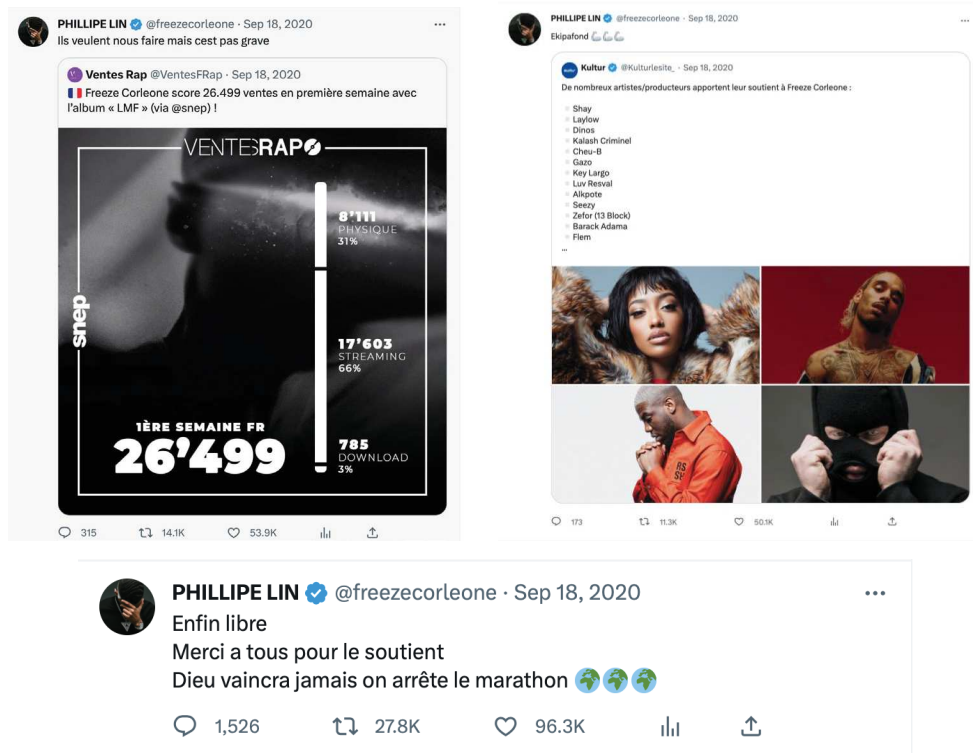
PHILLIPE LIN @freezecorleone · Sep 18, 2020
Ils veulent nous faire mais cest pas grave

Ventes Rap @VentesFRap · Sep 18, 2020
🇫🇷 Freeze Corleone score 26.499 ventes en première semaine avec l'album « LMF » (via @snep) !

VENTESRAP

snep

8'111
PHYSIQUE
31%

17'603
STREAMING
66%

785
DOWNLOAD
3%

1ÈRE SEMAINE FR
26'499

315 14.1K 53.9K

PHILLIPE LIN @freezecorleone · Sep 18, 2020
Ekipafond 💪🏿💪🏿💪🏿

Kultur @Kulturlesite_ · Sep 18, 2020
De nombreux artistes/producteurs apportent leur soutient à Freeze Corleone :

Shay
Laylow
Dinos
Kalash Criminel
Cheu-B
Gazo
Key Largo
Luv Resval
Alkpote
Seezy
Zefor (13 Block)
Barack Adama
Flem
...

173 11.3K 50.1K

PHILLIPE LIN @freezecorleone · Sep 18, 2020
Enfin libre
Merci a tous pour le soutient
Dieu vaincra jamais on arrête le marathon 🌍🌍🌍

1,526 27.8K 96.3K